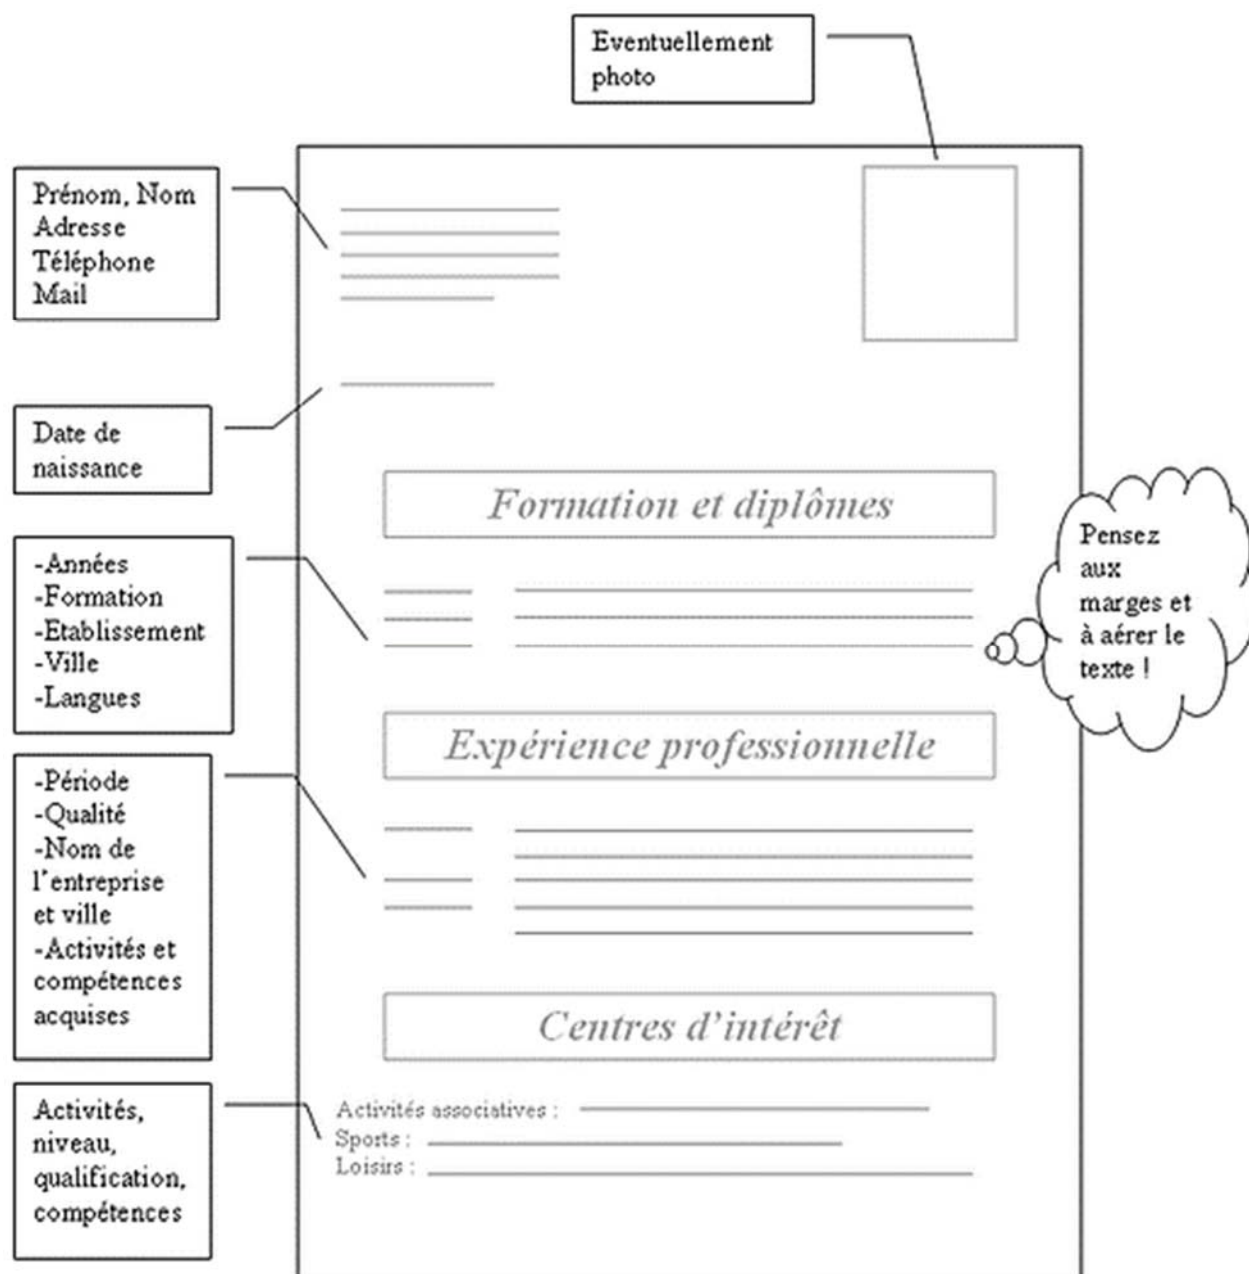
Eventuellement photo

Prénom, Nom
Adresse
Téléphone
Mail

Date de naissance

Formation et diplômes

-Années
-Formation
-Etablissement
-Ville
-Langues

Pensez aux marges et à aérer le texte !

Expérience professionnelle

-Période
-Qualité
-Nom de l'entreprise et ville
-Activités et compétences acquises

Centres d'intérêt

Activités, niveau, qualification, compétences

Activités associatives :
Sports :
Loisirs :